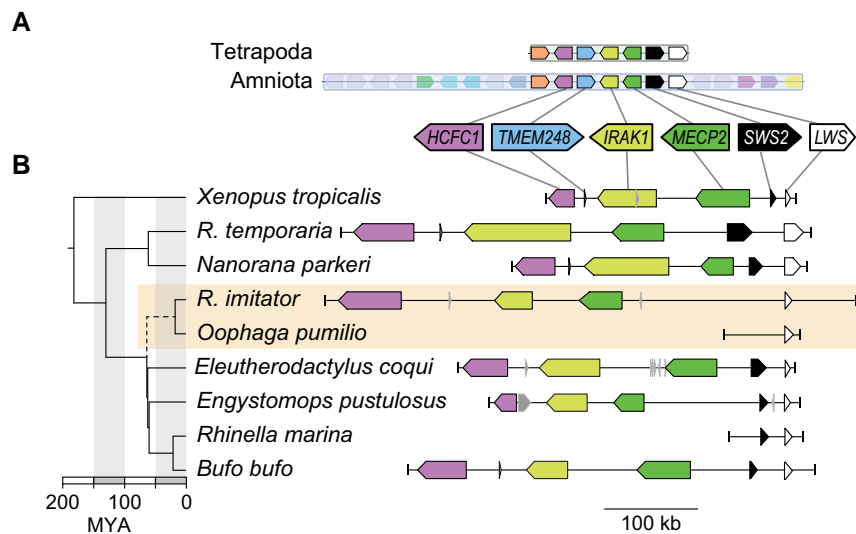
A

Tetrapoda

Amniota

HCFC1 TMEM248 IRAK1 MECP2 SWS2 LWS

B

Xenopus tropicalis

R. temporaria

Nanorana parkeri

R. imitator

Oophaga pumilio

Eleutherodactylus coqui

Engystomops pustulosus

Rhinella marina

Bufo bufo

200 100 0

MYA

100 kb